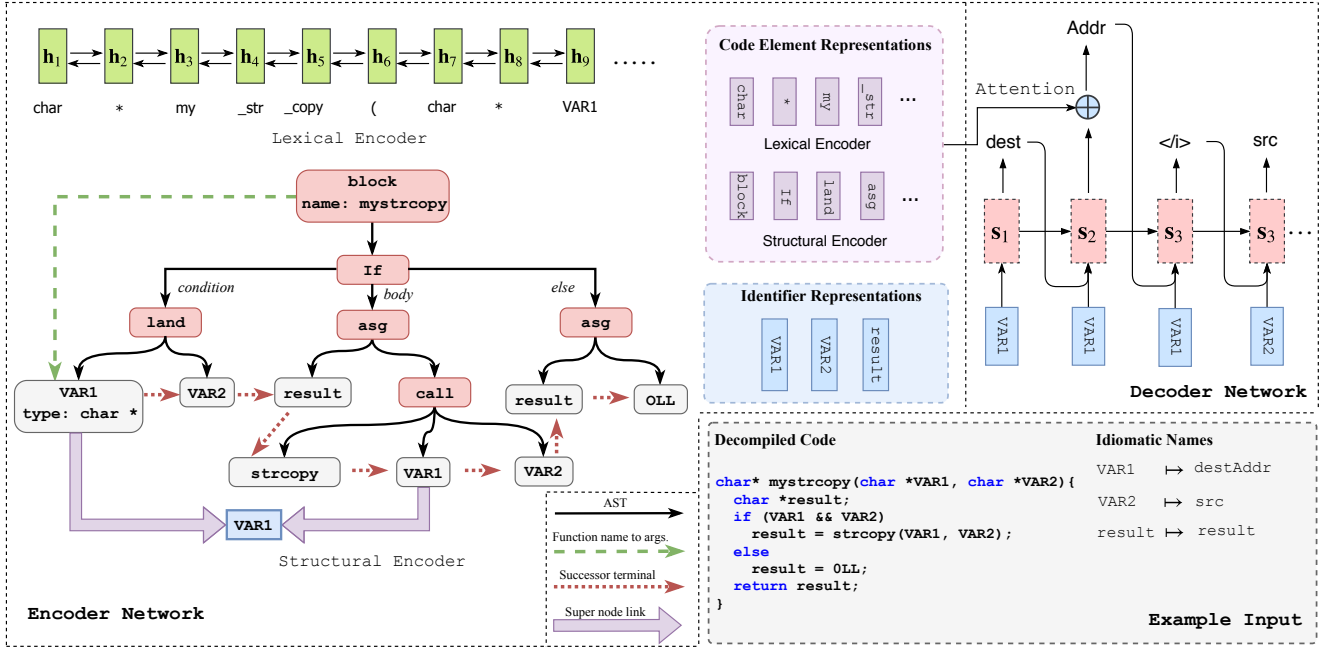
$\mathbf{h}_1$ $\mathbf{h}_2$ $\mathbf{h}_3$ $\mathbf{h}_4$ $\mathbf{h}_5$ $\mathbf{h}_6$ $\mathbf{h}_7$ $\mathbf{h}_8$ $\mathbf{h}_9$ .....

char * my _str _copy ( char * VAR1

Lexical Encoder

block
name: mystrcopy

If

condition body else

land asg asg

VAR1
type: char *

VAR2 result call result 0LL

strcopy VAR1 VAR2

VAR1

Structural Encoder

Encoder Network

AST

Function name to args.

Successor terminal

Super node link

Code Element Representations

char * my _str ...

Lexical Encoder

block If land asg ...

Structural Encoder

Identifier Representations

VAR1 VAR2 result

Addr

Attention

dest </i> src

$\mathbf{s}_1$ $\mathbf{s}_2$ $\mathbf{s}_3$ $\mathbf{s}_3$ ...

VAR1 VAR1 VAR1 VAR2

Decoder Network

Decompiled Code

```
char* mystrcopy(char *VAR1, char *VAR2){
  char *result;
  if (VAR1 && VAR2)
    result = strcopy(VAR1, VAR2);
  else
    result = 0LL;
  return result;
}
```

Idiomatic Names

VAR1 $\mapsto$ destAddr

VAR2 $\mapsto$ src

result $\mapsto$ result

Example Input